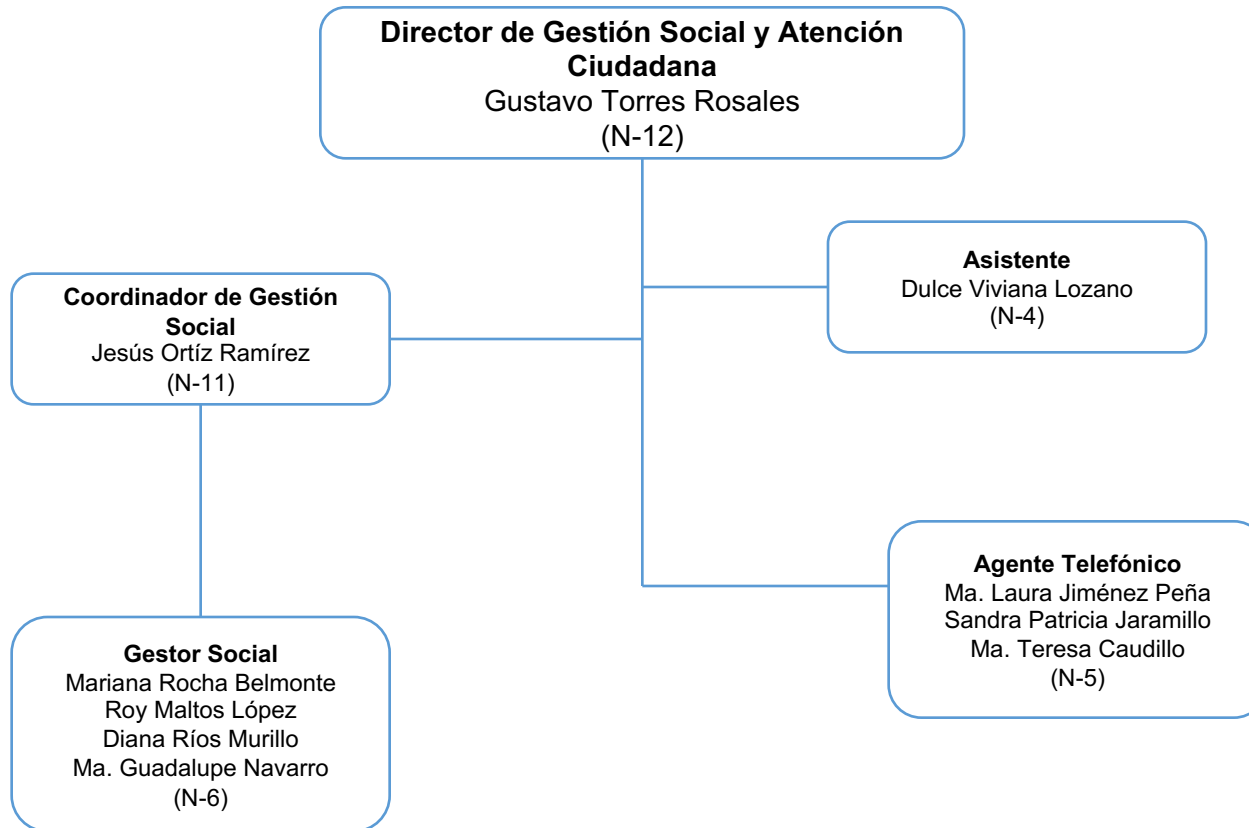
Director de Gestión Social y Atención Ciudadana
Gustavo Torres Rosales
(N-12)

Asistente
Dulce Viviana Lozano
(N-4)

Coordinador de Gestión Social
Jesús Ortíz Ramírez
(N-11)

Agente Telefónico
Ma. Laura Jiménez Peña
Sandra Patricia Jaramillo
Ma. Teresa Caudillo
(N-5)

Gestor Social
Mariana Rocha Belmonte
Roy Maltos López
Diana Ríos Murillo
Ma. Guadalupe Navarro
(N-6)